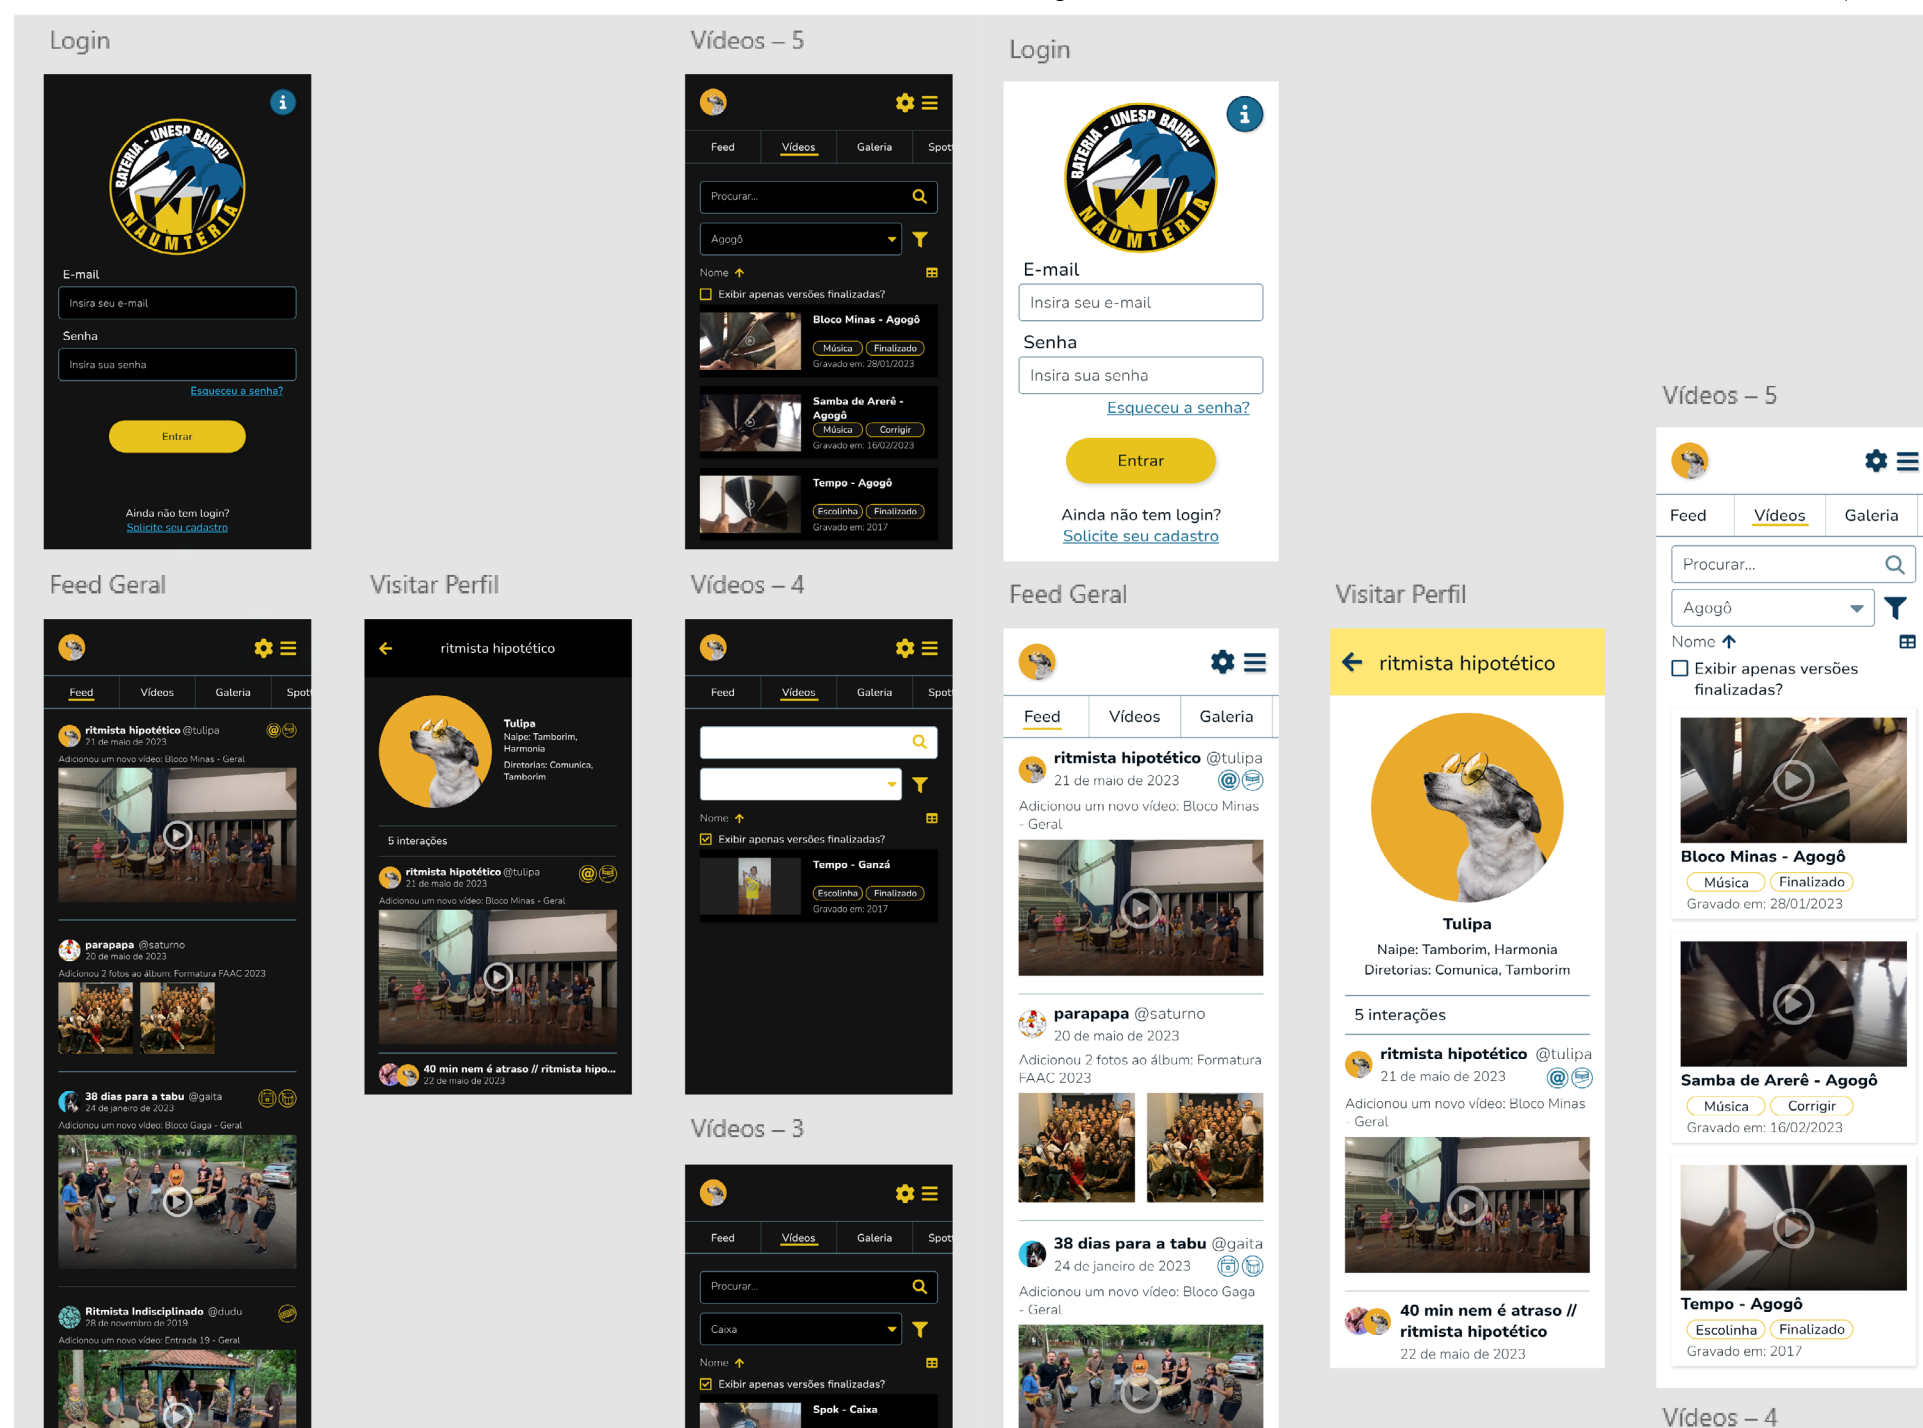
Login

BATERIA - UNESP BAURU NAUMTERIA

E-mail
Insira seu e-mail
Senha
Insira sua senha
Esqueceu a senha?
Entrar
Ainda não tem login?
Solicite seu cadastro

Vídeos – 5

Feed | Vídeos | Galeria | Spot
Procurar...
Agogô
Nome
Exibir apenas versões finalizadas?
Bloco Minas - Agogô
Música | Finalizado
Gravado em: 28/01/2023
Samba de Arerê - Agogô
Música | Corrigir
Gravado em: 16/02/2023
Tempo - Agogô
Escolinha | Finalizado
Gravado em: 2017

Login

BATERIA - UNESP BAURU NAUMTERIA

E-mail
Insira seu e-mail
Senha
Insira sua senha
Esqueceu a senha?
Entrar
Ainda não tem login?
Solicite seu cadastro

Vídeos – 5

Feed | Vídeos | Galeria
Procurar...
Agogô
Nome
Exibir apenas versões finalizadas?
Bloco Minas - Agogô
Música | Finalizado
Gravado em: 28/01/2023
Samba de Arerê - Agogô
Música | Corrigir
Gravado em: 16/02/2023
Tempo - Agogô
Escolinha | Finalizado
Gravado em: 2017

Feed Geral

Feed | Vídeos | Galeria | Spot
ritmista hipotético @tulipa
21 de maio de 2023
Adicionou um novo vídeo: Bloco Minas - Geral
parapapa @saturno
20 de maio de 2023
Adicionou 2 fotos ao álbum: Formatura FAAC 2023
38 dias para a tabu @gaita
24 de janeiro de 2023
Adicionou um novo vídeo: Bloco Gaga - Geral
Ritmista Indisciplinado @dudu
28 de novembro de 2019
Adicionou um novo vídeo: Entrada 19 - Geral

Visitar Perfil

ritmista hipotético
Tulipa
Naipe: Tamborim, Harmonia
Diretorias: Comunica, Tamborim
5 interações
ritmista hipotético @tulipa
21 de maio de 2023
Adicionou um novo vídeo: Bloco Minas - Geral
40 min nem é atraso // ritmista hipo...
22 de maio de 2023

Vídeos – 4

Feed | Vídeos | Galeria | Spot
Nome
Exibir apenas versões finalizadas?
Tempo - Ganzá
Escolinha | Finalizado
Gravado em: 2017

Vídeos – 3

Feed | Vídeos | Galeria | Spot
Procurar...
Caixa
Nome
Exibir apenas versões finalizadas?
Spok - Caixa

Feed Geral

Feed | Vídeos | Galeria
ritmista hipotético @tulipa
21 de maio de 2023
Adicionou um novo vídeo: Bloco Minas - Geral
parapapa @saturno
20 de maio de 2023
Adicionou 2 fotos ao álbum: Formatura FAAC 2023
38 dias para a tabu @gaita
24 de janeiro de 2023
Adicionou um novo vídeo: Bloco Gaga - Geral

Visitar Perfil

ritmista hipotético
Tulipa
Naipe: Tamborim, Harmonia
Diretorias: Comunica, Tamborim
5 interações
ritmista hipotético @tulipa
21 de maio de 2023
Adicionou um novo vídeo: Bloco Minas - Geral
40 min nem é atraso // ritmista hipotético
22 de maio de 2023

Vídeos – 4